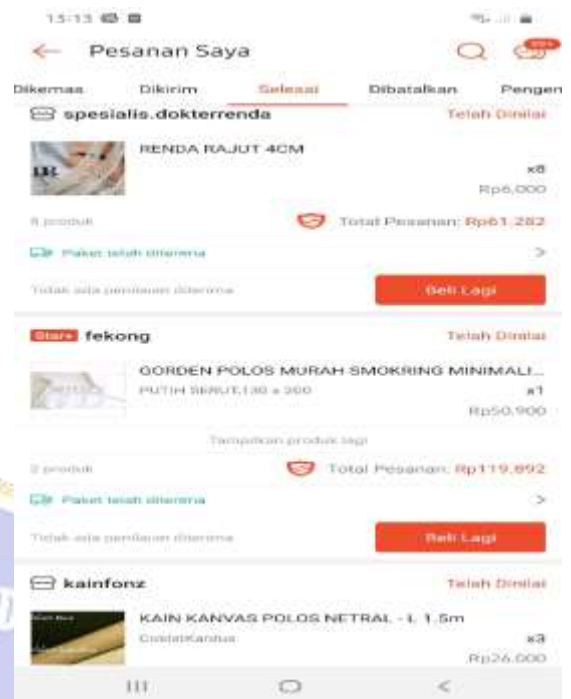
15:13

← Pesanan Saya

99+

Dikemas Dikirim Selesai Dibatalkan Pengen

spesialis.dokterrenda Telah Dinilai

RENDA RAJUT 4CM

x8

Rp6.000

8 produk Total Pesanan: Rp61.282

Paket telah diterima >

Tidak ada penilaian diterima Beli Lagi

Star+ fekong Telah Dinilai

GORDEN POLOS MURAH SMOKRING MINIMALI...

PUTIH SERUT,130 x 260 x1

Rp50.900

Tampilkan produk lagi

2 produk Total Pesanan: Rp119.892

Paket telah diterima >

Tidak ada penilaian diterima Beli Lagi

kainfonz Telah Dinilai

KAIN KANVAS POLOS NETRAL - L 1.5m

CoklatKanfus x3

Rp26.000